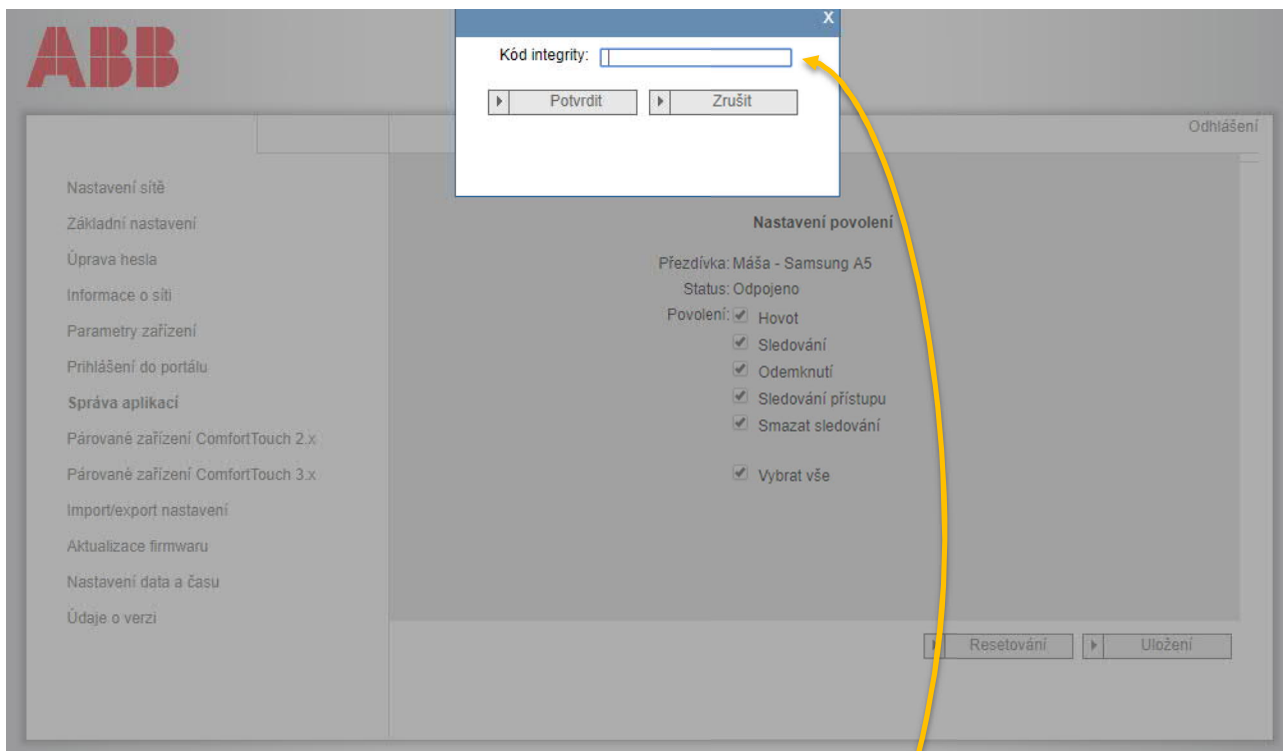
ABB

X

Kód integrity:

Potvrdit

Zrušit

Odhlášení

Nastavení sítě
Základní nastavení
Úprava hesla
Informace o síti
Parametry zařízení
Prihlášení do portálu
Správa aplikací
Párované zařízení ComfortTouch 2.x
Párované zařízení ComfortTouch 3.x
Import/export nastavení
Aktualizace firmwaru
Nastavení data a času
Údaje o verzi

Nastavení povolení

Přezdívka: Máša - Samsung A5
Status: Odpojeno
Povolení: Hovot
Sledování
Odemknutí
Sledování přístupu
Smazat sledování

Vybrat vše

Resetování

Uložení